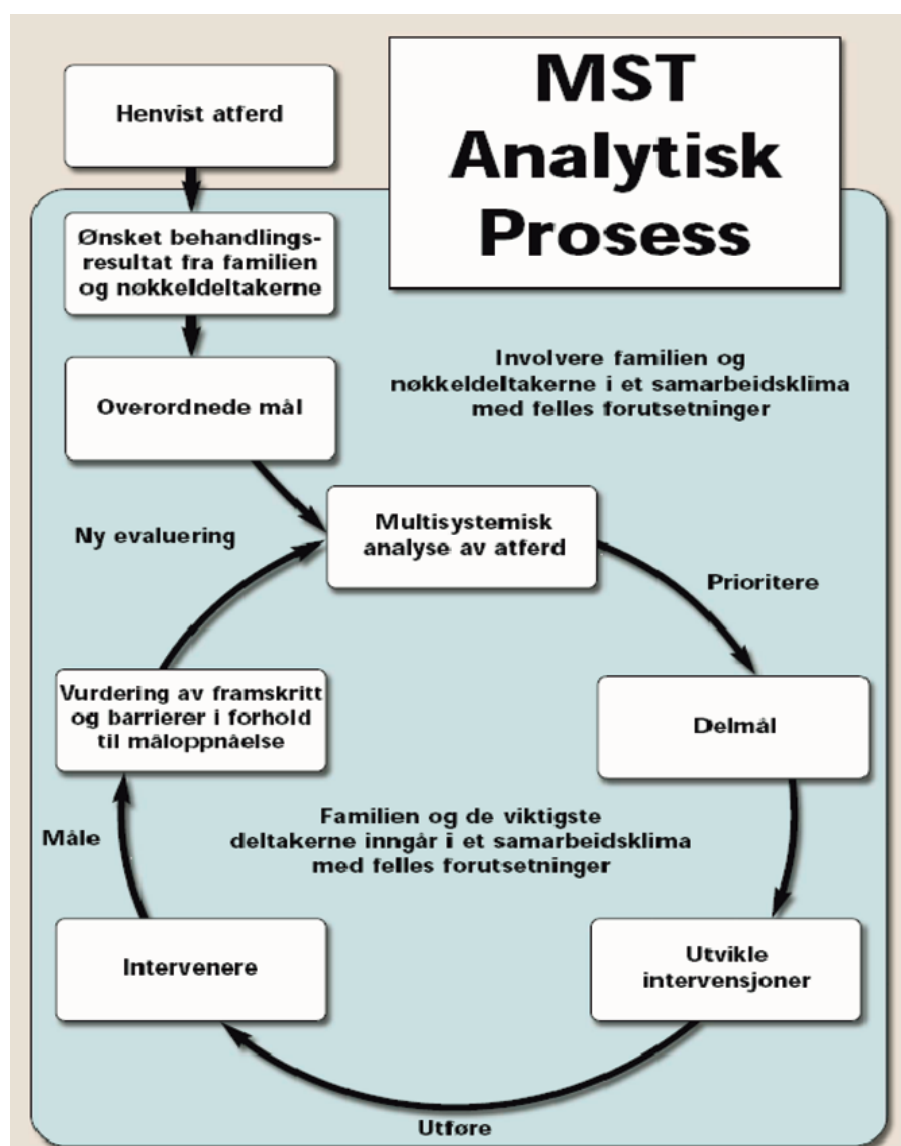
MST Analytisk Prosess

Henvist atferd

Ønsket behandlingsresultat fra familien og nøkkeldeltakerne

Overordnede mål

Involvere familien og nøkkeldeltakerne i et samarbeidsklima med felles forutsetninger

Ny evaluering

Multisystemisk analyse av atferd

Prioritere

Delmål

Vurdering av framskritt og barrierer i forhold til måloppnåelse

Familien og de viktigste deltakerne inngår i et samarbeidsklima med felles forutsetninger

Måle

Utvikle intervensjoner

Intervenere

Utføre